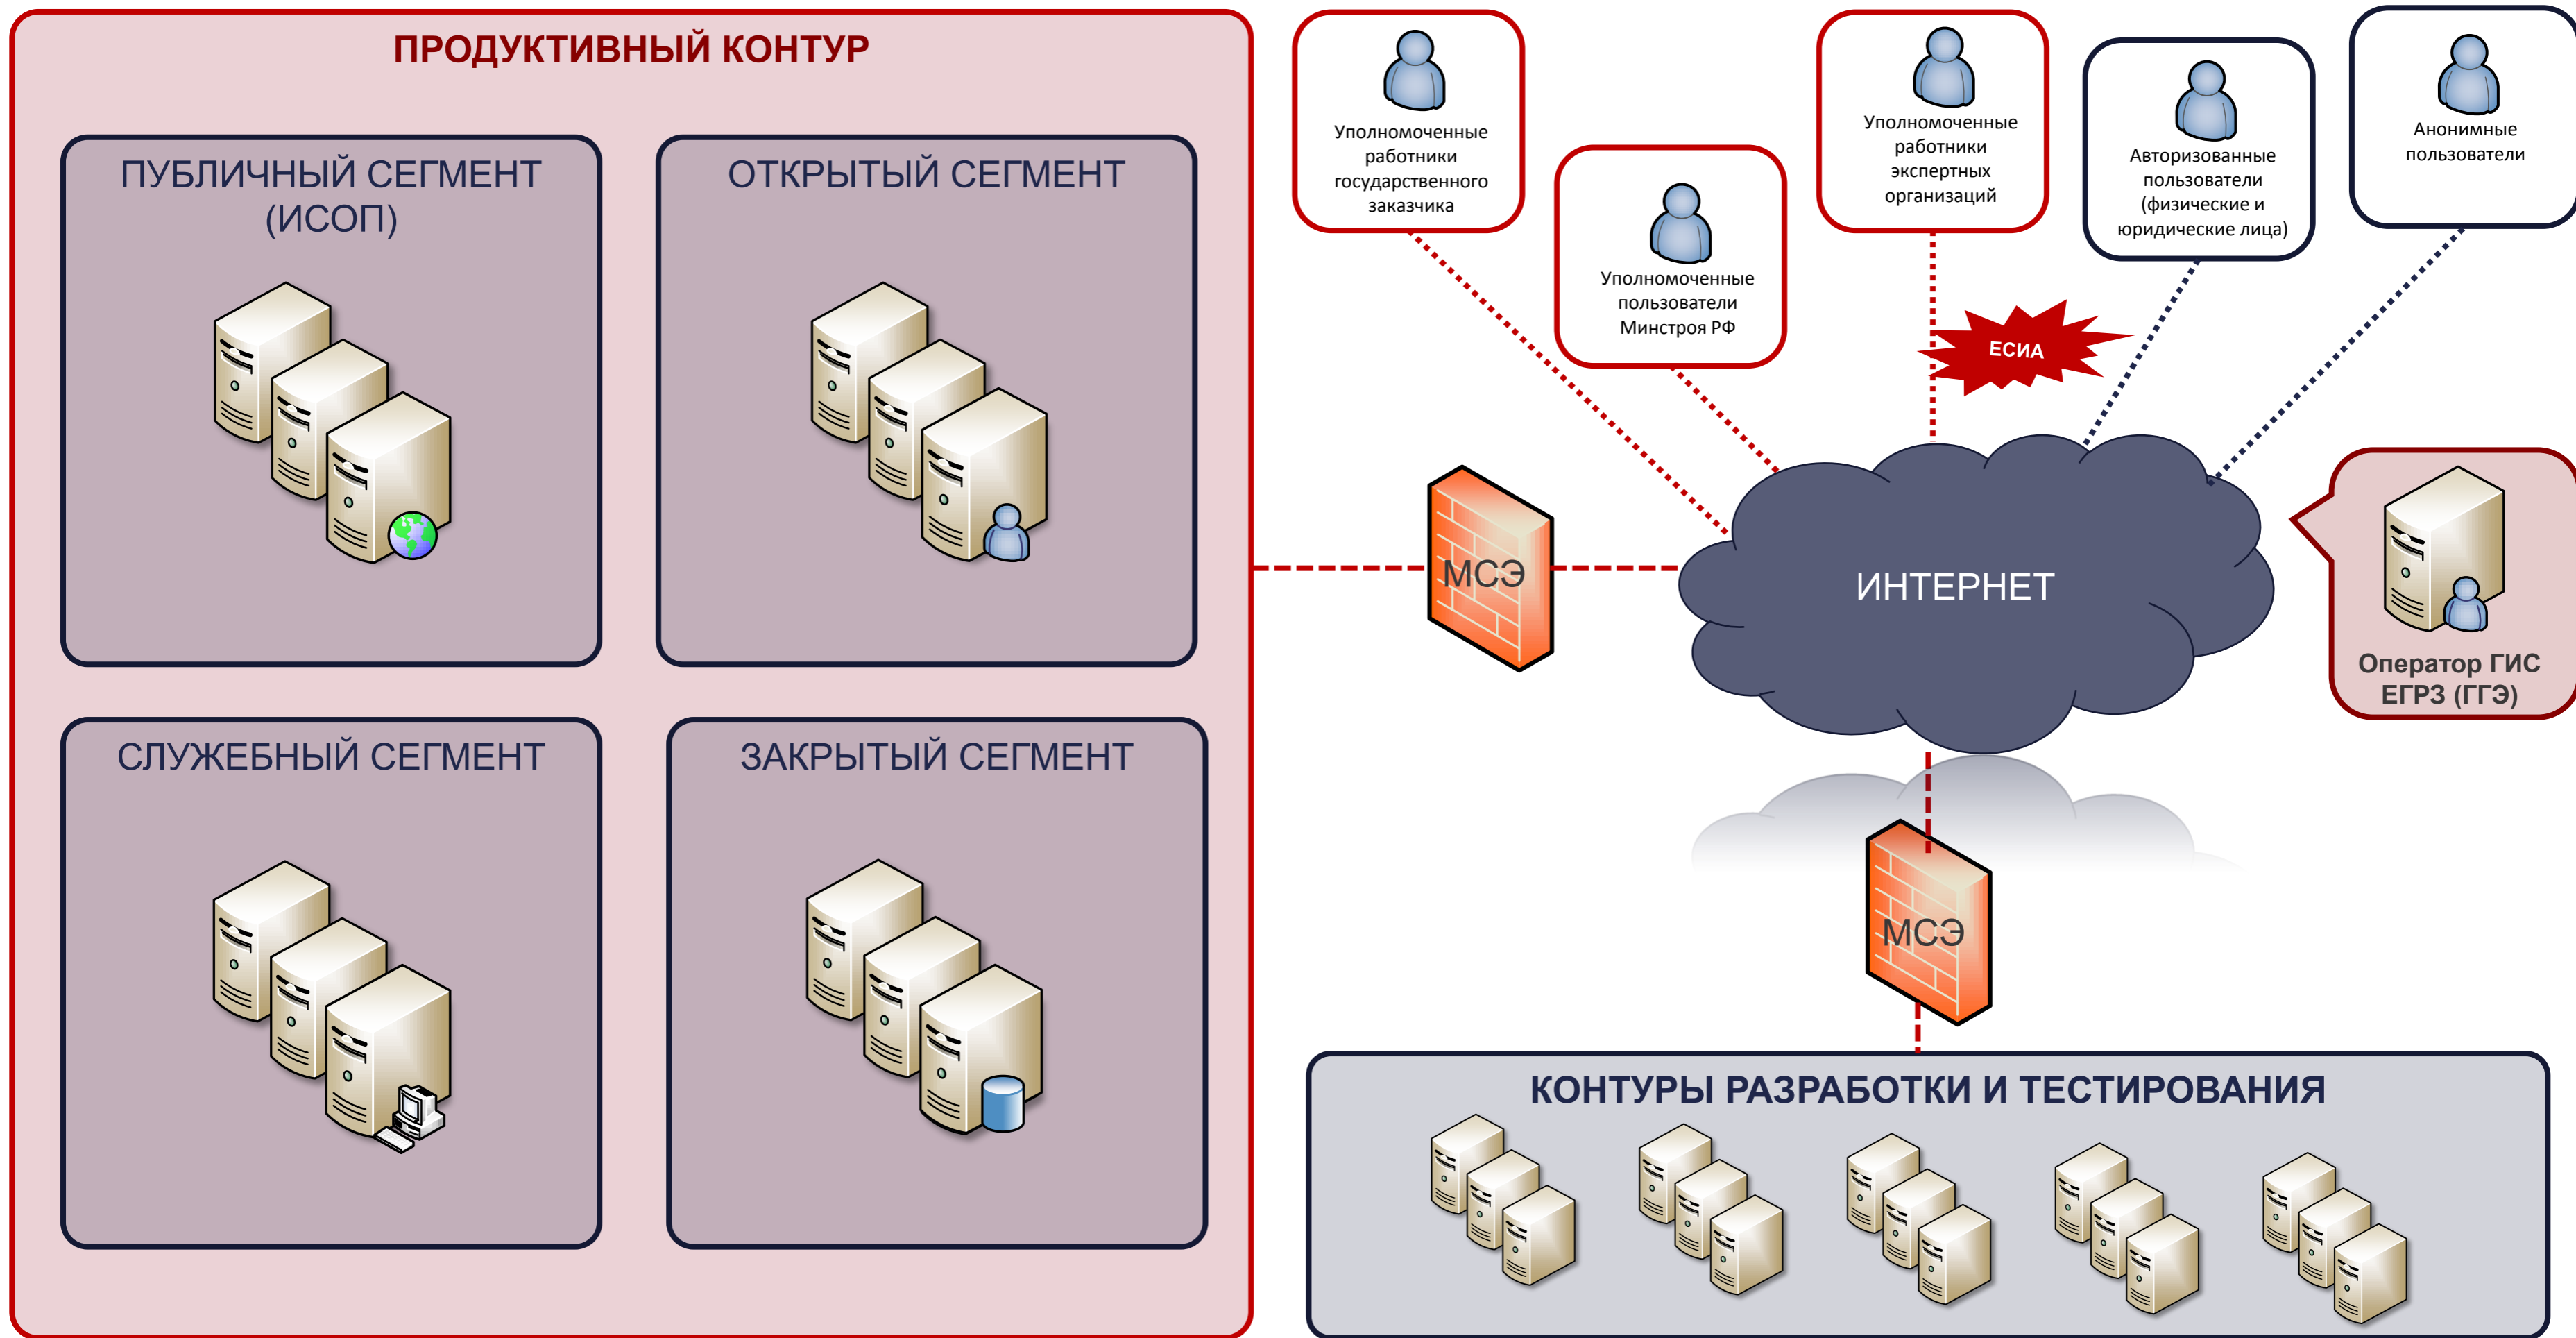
ПРОДУКТИВНЫЙ КОНТУР

ПУБЛИЧНЫЙ СЕГМЕНТ (ИСОП)

ОТКРЫТЫЙ СЕГМЕНТ

СЛУЖЕБНЫЙ СЕГМЕНТ

ЗАКРЫТЫЙ СЕГМЕНТ

Уполномоченные работники государственного заказчика

Уполномоченные пользователи Минстроя РФ

Уполномоченные работники экспертных организаций

Авторизованные пользователи (физические и юридические лица)

Анонимные пользователи

ЕСИА

МСЭ

ИНТЕРНЕТ

Оператор ГИС ЕГРЗ (ГГЭ)

МСЭ

КОНТУРЫ РАЗРАБОТКИ И ТЕСТИРОВАНИЯ